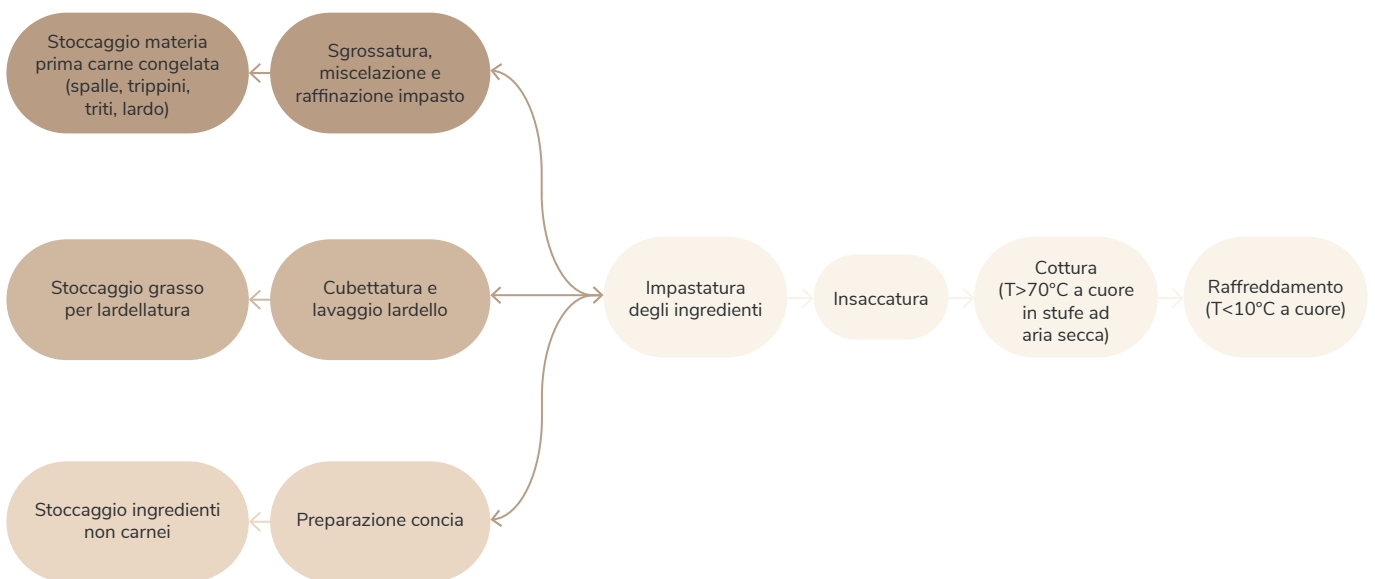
Stoccaggio materia prima carne congelata (spalle, trippini, triti, lardo)

Sgrossatura, miscelazione e raffinazione impasto

Stoccaggio grasso per lardellatura

Cubettatura e lavaggio lardello

Stoccaggio ingredienti non carnei

Preparazione concia

Impastatura degli ingredienti

Insaccatura

Cottura (T>70°C a cuore in stufe ad aria secca)

Raffreddamento (T<10°C a cuore)